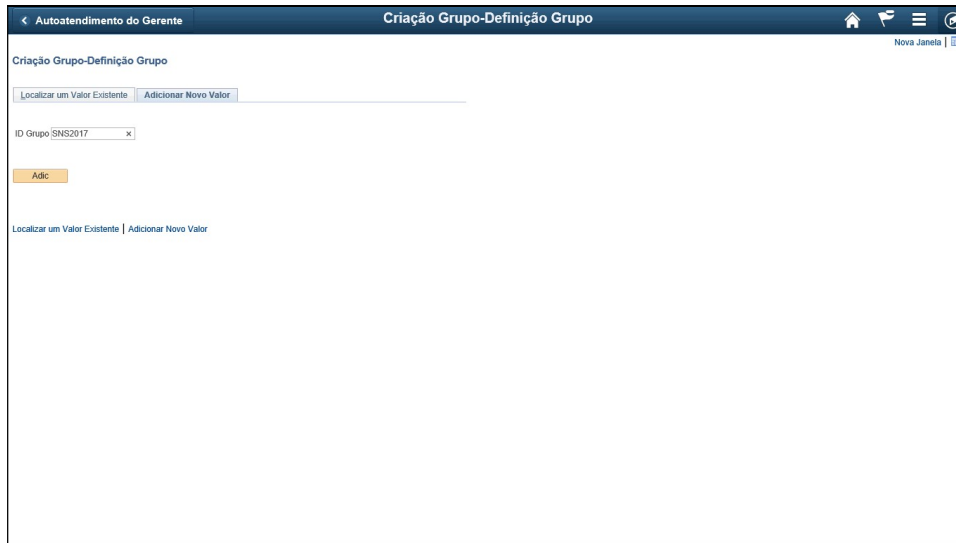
< Autoatendimento do Gerente

Criação Grupo-Definição Grupo

Nova Janela | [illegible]

Criação Grupo-Definição Grupo

Localizar um Valor Existente | Adicionar Novo Valor

ID Grupo SNS2017 ×

Adic

Localizar um Valor Existente | Adicionar Novo Valor